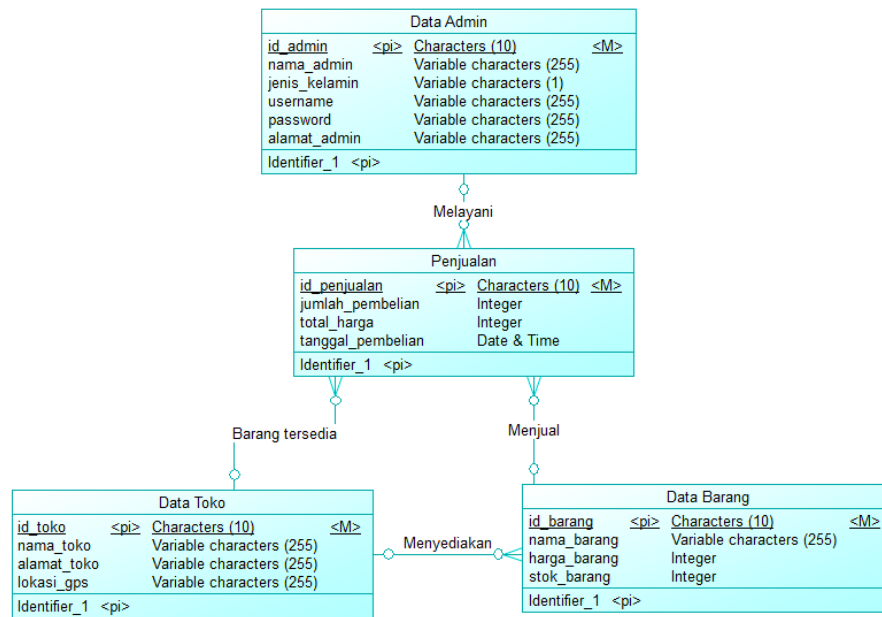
Data Admin

| | | | |
|---|---|---|---|
| id_admin | <pi> | Characters (10) | <M> |
| nama_admin | | Variable characters (255) | |
| jenis_kelamin | | Variable characters (1) | |
| username | | Variable characters (255) | |
| password | | Variable characters (255) | |
| alamat_admin | | Variable characters (255) | |

Identifier_1 <pi>

Melayani

Penjualan

| | | | |
|---|---|---|---|
| id_penjualan | <pi> | Characters (10) | <M> |
| jumlah_pembelian | | Integer | |
| total_harga | | Integer | |
| tanggal_pembelian | | Date & Time | |

Identifier_1 <pi>

Barang tersedia

Menjual

Data Toko

| | | | |
|---|---|---|---|
| id_toko | <pi> | Characters (10) | <M> |
| nama_toko | | Variable characters (255) | |
| alamat_toko | | Variable characters (255) | |
| lokasi_gps | | Variable characters (255) | |

Identifier_1 <pi>

Menyediakan

Data Barang

| | | | |
|---|---|---|---|
| id_barang | <pi> | Characters (10) | <M> |
| nama_barang | | Variable characters (255) | |
| harga_barang | | Integer | |
| stok_barang | | Integer | |

Identifier_1 <pi>